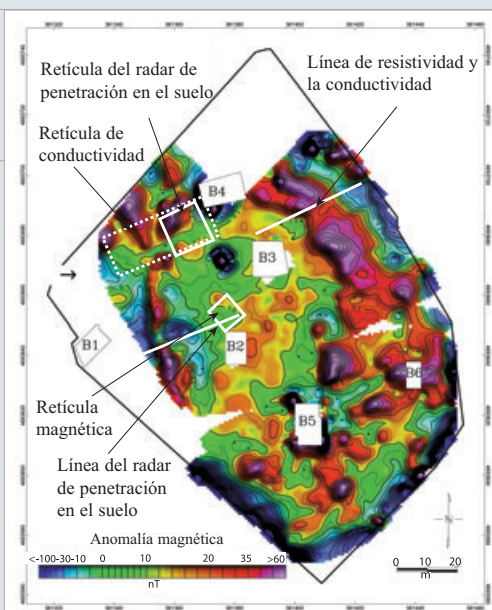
Retícula del radar de penetración en el suelo

Línea de resistividad y la conductividad

Retícula de conductividad

B4

B3

B1

B2

B6

B5

Retícula magnética

Línea del radar de penetración en el suelo

Anomalía magnética

<-100-30-10 0 10 20 35 >60

nT

0 10 20

m